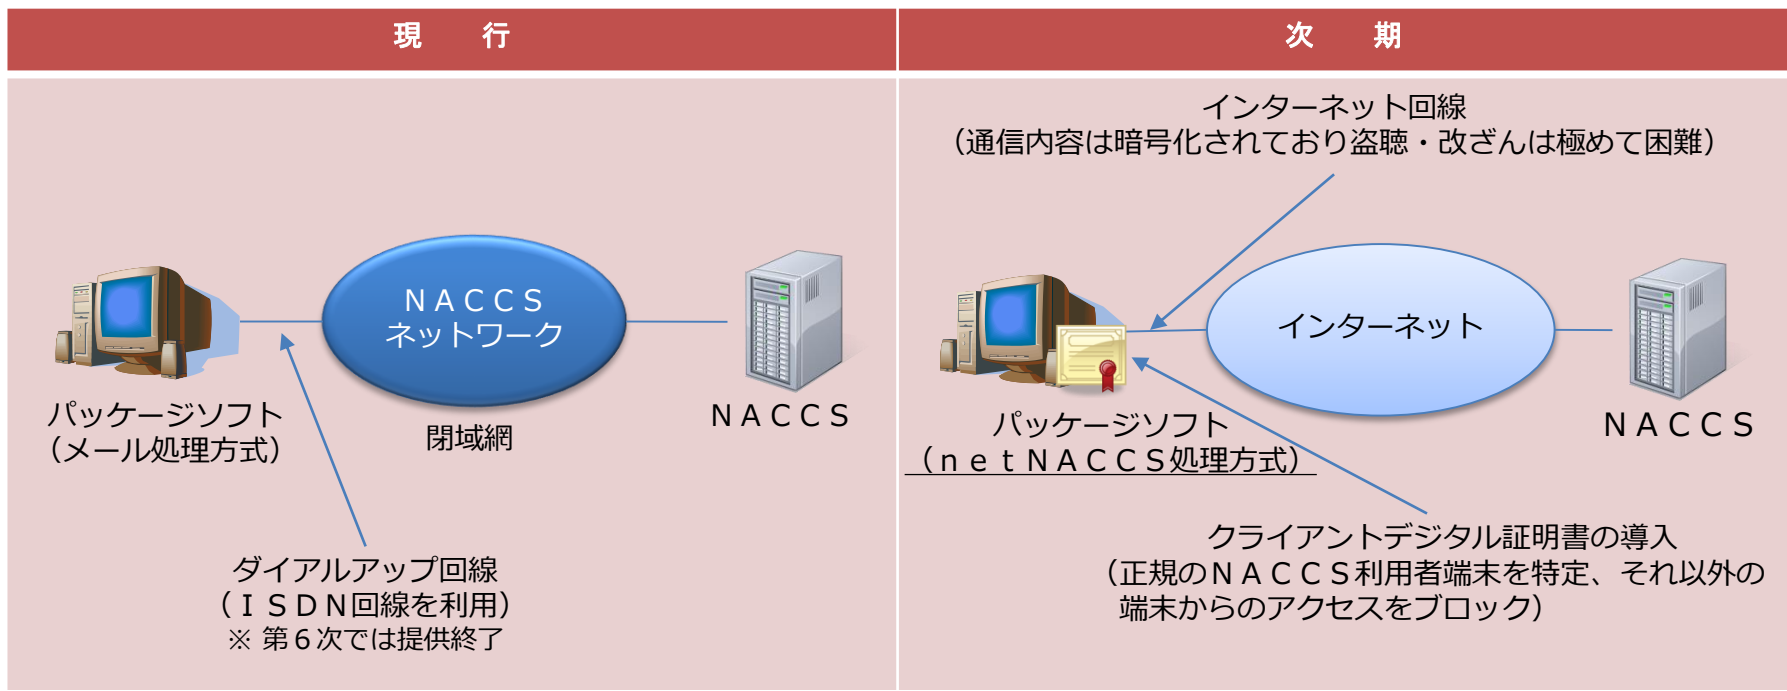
現　行

ＮＡＣＣＳ
ネットワーク

閉域網

パッケージソフト
（メール処理方式）

ＮＡＣＣＳ

ダイアルアップ回線
（ＩＳＤＮ回線を利用）
※ 第６次では提供終了

次　期

インターネット回線
（通信内容は暗号化されており盗聴・改ざんは極めて困難）

インターネット

パッケージソフト
（ｎｅｔＮＡＣＣＳ処理方式）

ＮＡＣＣＳ

クライアントデジタル証明書の導入
（正規のＮＡＣＣＳ利用者端末を特定、それ以外の端末からのアクセスをブロック）